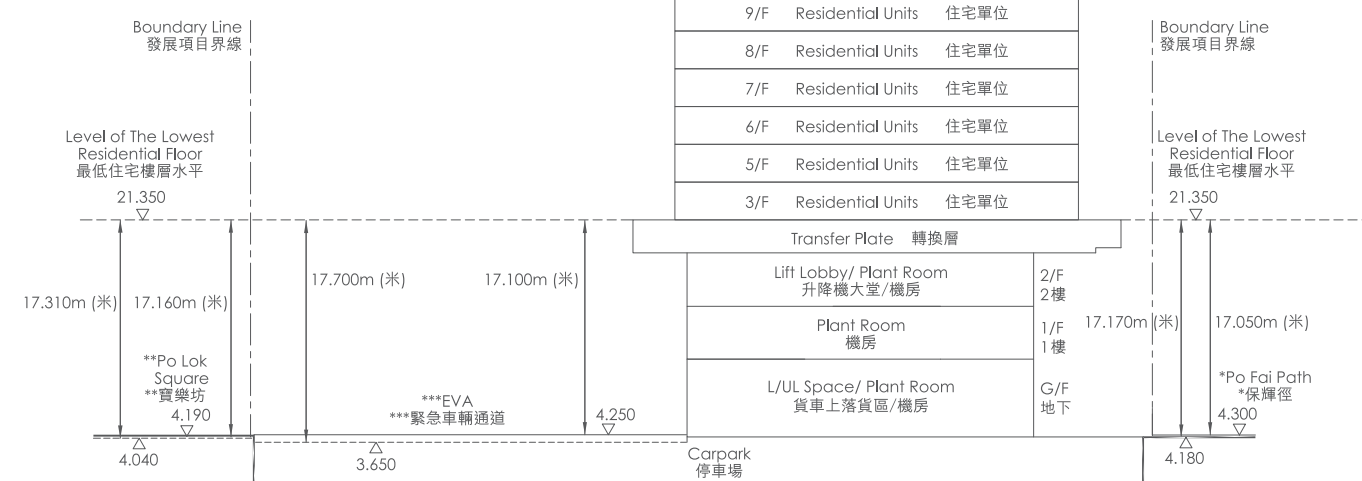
Boundary Line
發展項目界線

9/F Residential Units 住宅單位
8/F Residential Units 住宅單位
7/F Residential Units 住宅單位
6/F Residential Units 住宅單位
5/F Residential Units 住宅單位
3/F Residential Units 住宅單位

Boundary Line
發展項目界線

Level of The Lowest Residential Floor
最低住宅樓層水平
21.350

Level of The Lowest Residential Floor
最低住宅樓層水平
21.350

Transfer Plate 轉換層

17.310m (米)
17.160m (米)
17.700m (米)
17.100m (米)

Lift Lobby/ Plant Room
升降機大堂/機房
2/F
2樓

Plant Room
機房
1/F
1樓

L/UL Space/ Plant Room
貨車上落貨區/機房
G/F
地下

17.170m (米)
17.050m (米)

**Po Lok Square
**寶樂坊
4.190

***EVA
***緊急車輛通道
4.250

*Po Fai Path
*保輝徑
4.300

4.040
3.650
Carpark
停車場
4.180